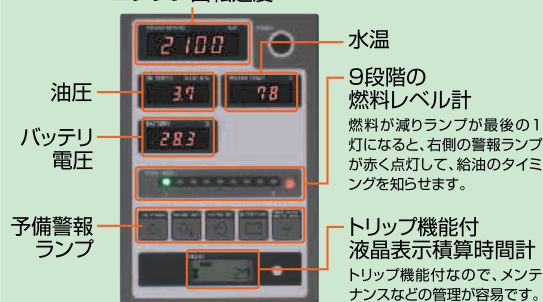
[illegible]

2100

水温

油圧

3.7

78

9段階の
燃料レベル計

燃料が減りランプが最後の1灯になると、右側の警報ランプが赤く点灯して、給油のタイミングを知らせます。

バッテリ
電圧

28.3

予備警報
ランプ

トリップ機能付
液晶表示積算時間計

トリップ機能付なので、メンテナンスなどの管理が容易です。